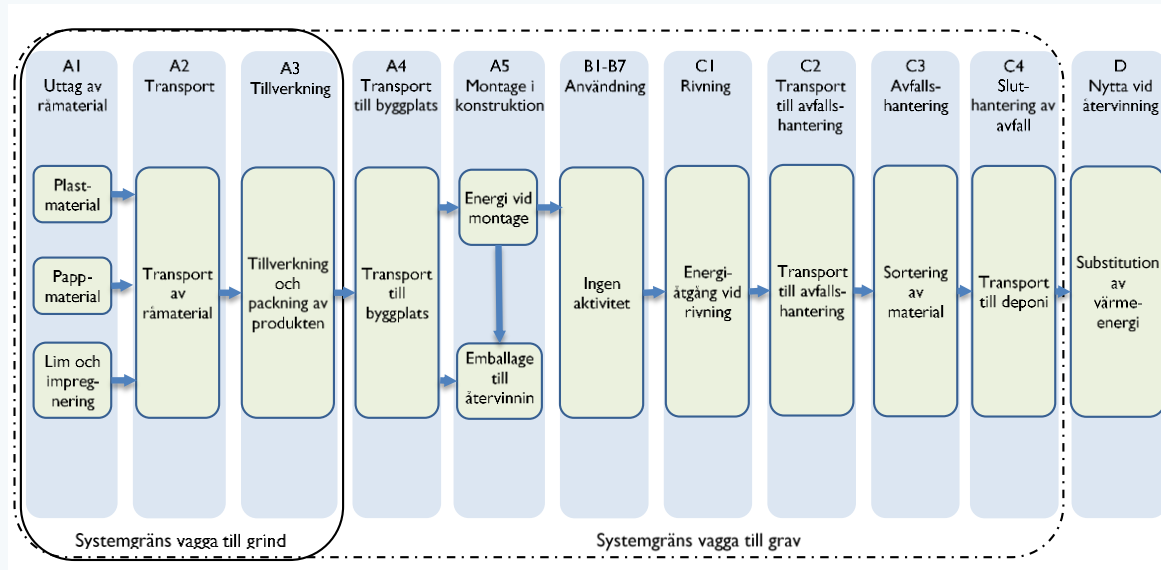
A1
Uttag av råmaterial

A2
Transport

A3
Tillverkning

A4
Transport till byggplats

A5
Montage i konstruktion

B1-B7
Användning

C1
Rivning

C2
Transport till avfallshantering

C3
Avfallshantering

C4
Sluthantering av avfall

D
Nytta vid återvinning

Plastmaterial

Pappmaterial

Lim och impregnering

Transport av råmaterial

Tillverkning och packning av produkten

Transport till byggplats

Energi vid montage

Emballage till återvinnin

Ingen aktivitet

Energiåtgång vid rivning

Transport till avfallshantering

Sortering av material

Transport till deponi

Substitution av värmeenergi

Systemgräns vagga till grind

Systemgräns vagga till grav